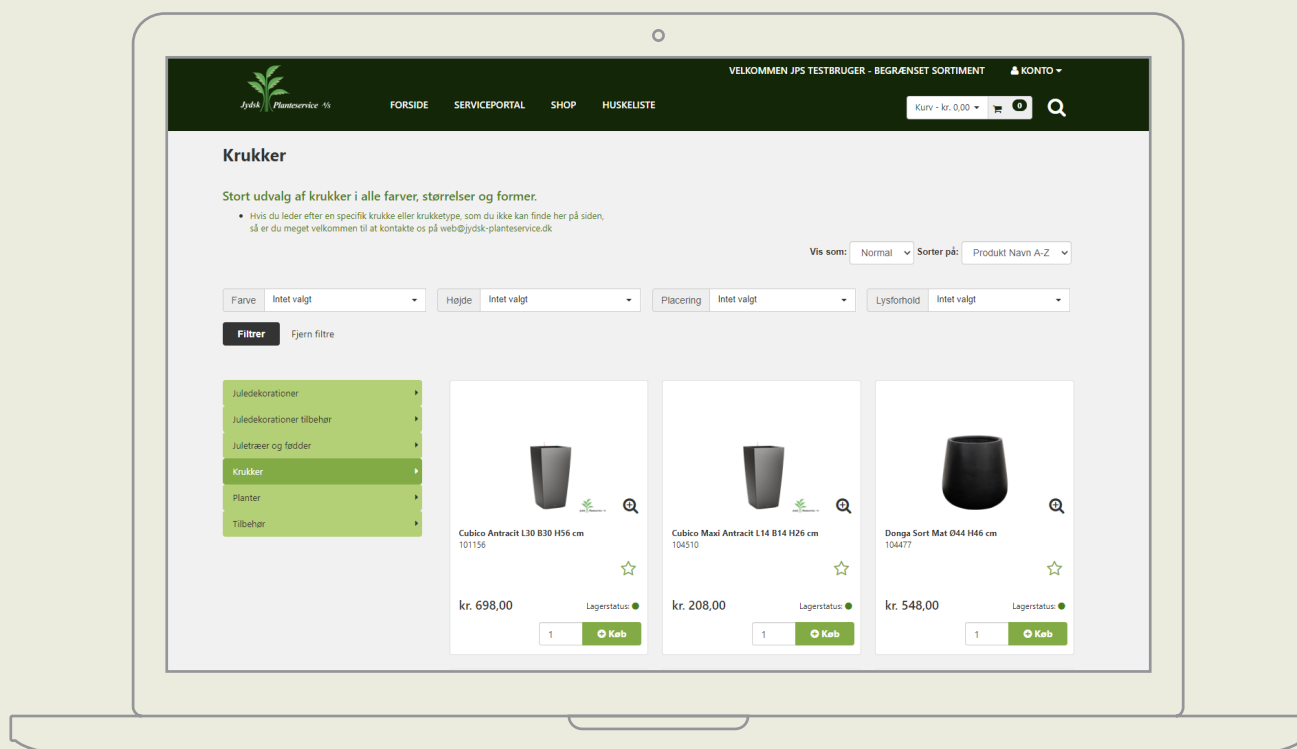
Jydsk Planteservice A/S

VELKOMMEN JPS TESTBRUGER - BEGRÆNSET SORTIMENT

KONTO

FORSIDE SERVICEPORTAL SHOP HUSKELISTE

Kurv - kr. 0,00 0

Krukker

Stort udvalg af krukker i alle farver, størrelser og former.

• Hvis du leder efter en specifik krukke eller krukketype, som du ikke kan finde her på siden, så er du meget velkommen til at kontakte os på web@jydsk-planteservice.dk

Vis som: Normal Sorter på: Produkt Navn A-Z

Farve Intet valgt
Højde Intet valgt
Placering Intet valgt
Lysforhold Intet valgt

Filtrer Fjern filtre

Juledekorationer
Juledekorationer tilbehør
Juletræer og fødder
Krukker
Planter
Tilbehør

Cubico Antracit L30 B30 H56 cm
101156
kr. 698,00
Lagerstatus:
1 Køb

Cubico Maxi Antracit L14 B14 H26 cm
104510
kr. 208,00
Lagerstatus:
1 Køb

Donga Sort Mat Ø44 H46 cm
104477
kr. 548,00
Lagerstatus:
1 Køb